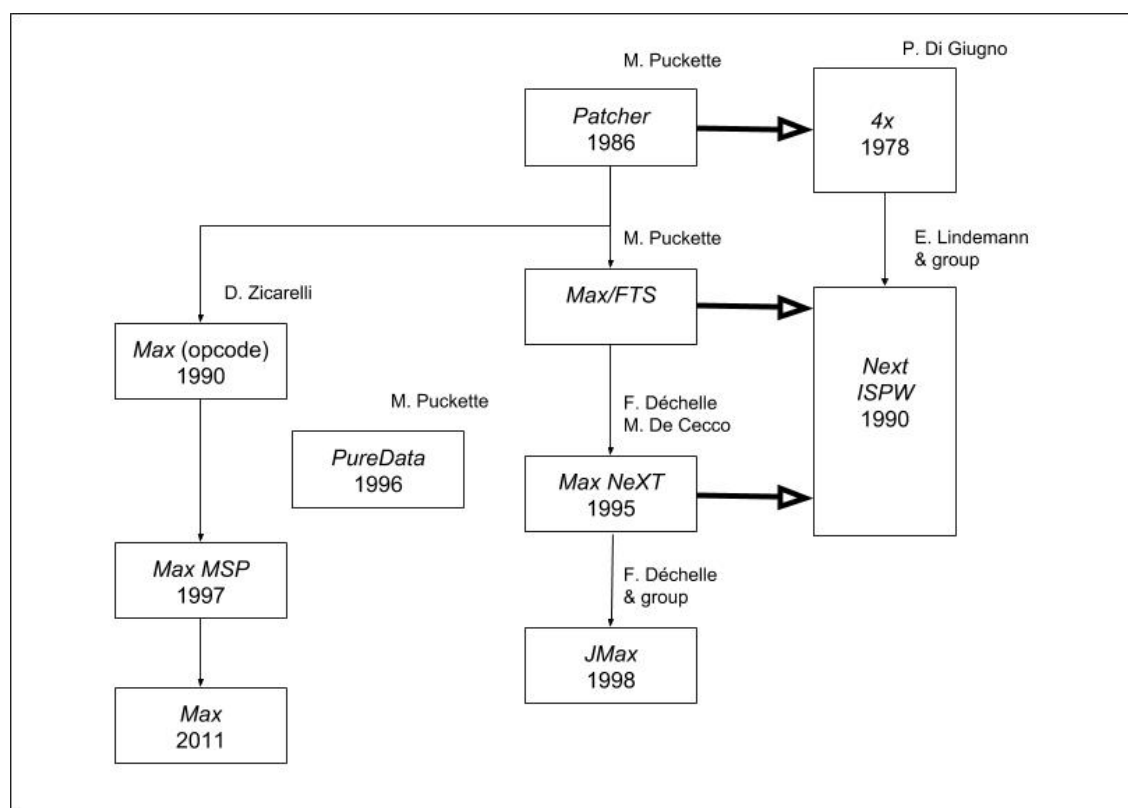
M. Puckette

Patcher
1986

P. Di Giugno

4x
1978

M. Puckette

E. Lindemann
& group

D. Zicarelli

Max/FTS

Max (opcode)
1990

Next
ISPW
1990

M. Puckette

F. Déchelle
M. De Cecco

PureData
1996

Max NeXT
1995

Max MSP
1997

F. Déchelle
& group

JMax
1998

Max
2011